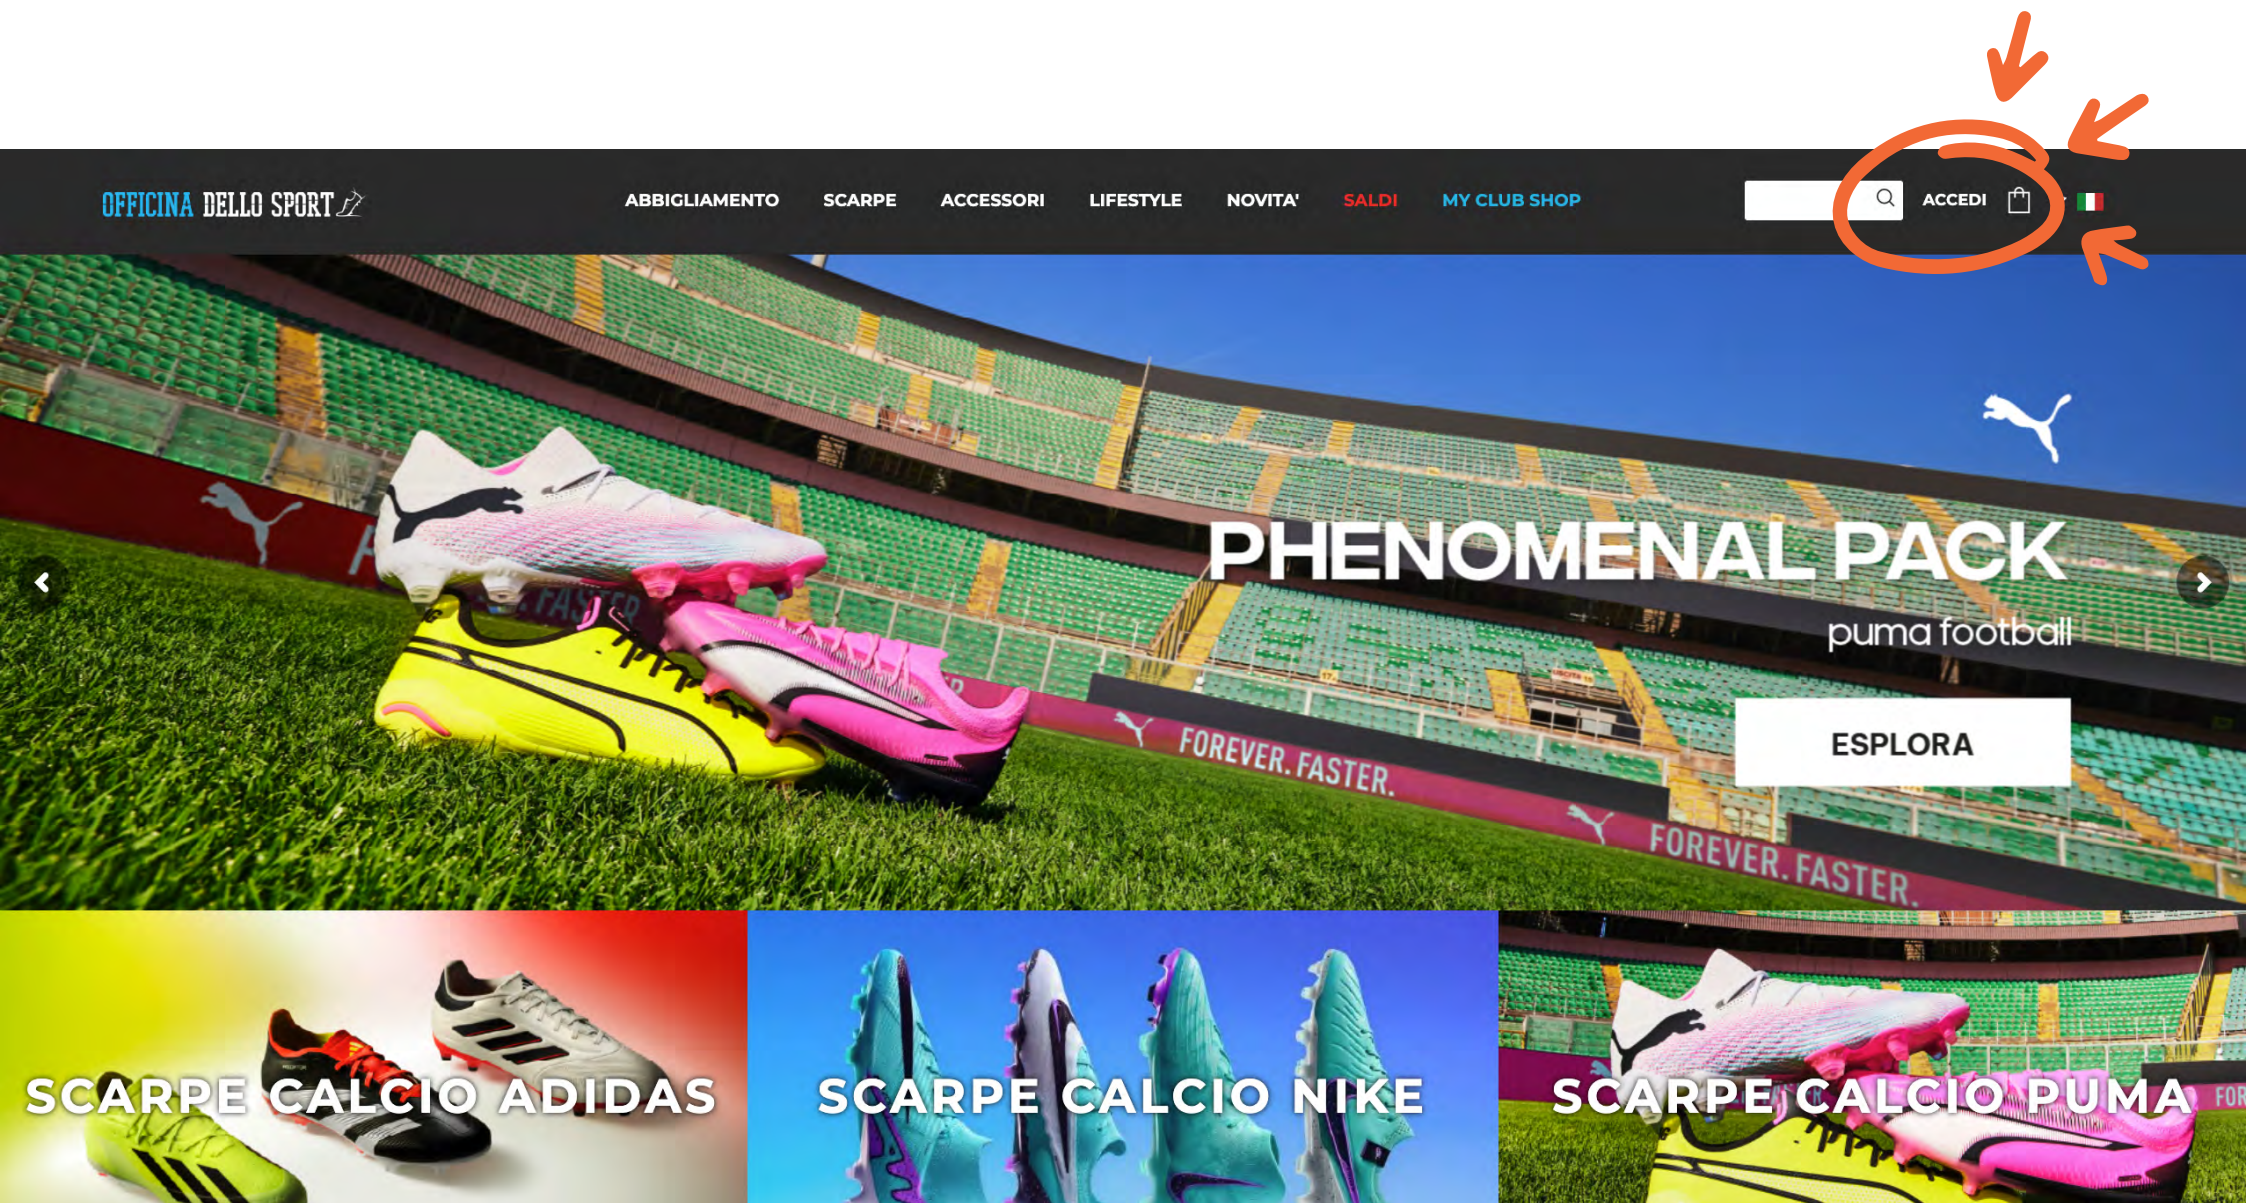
OFFICINA DELLO SPORT

ABBIGLIAMENTO SCARPE ACCESSORI LIFESTYLE NOVITA' SALDI MY CLUB SHOP

ACCEDI

PHENOMENAL PACK

puma football

ESPLORA

FOREVER. FASTER.

FOREVER. FASTER.

SCARPE CALCIO ADIDAS

SCARPE CALCIO NIKE

SCARPE CALCIO PUMA